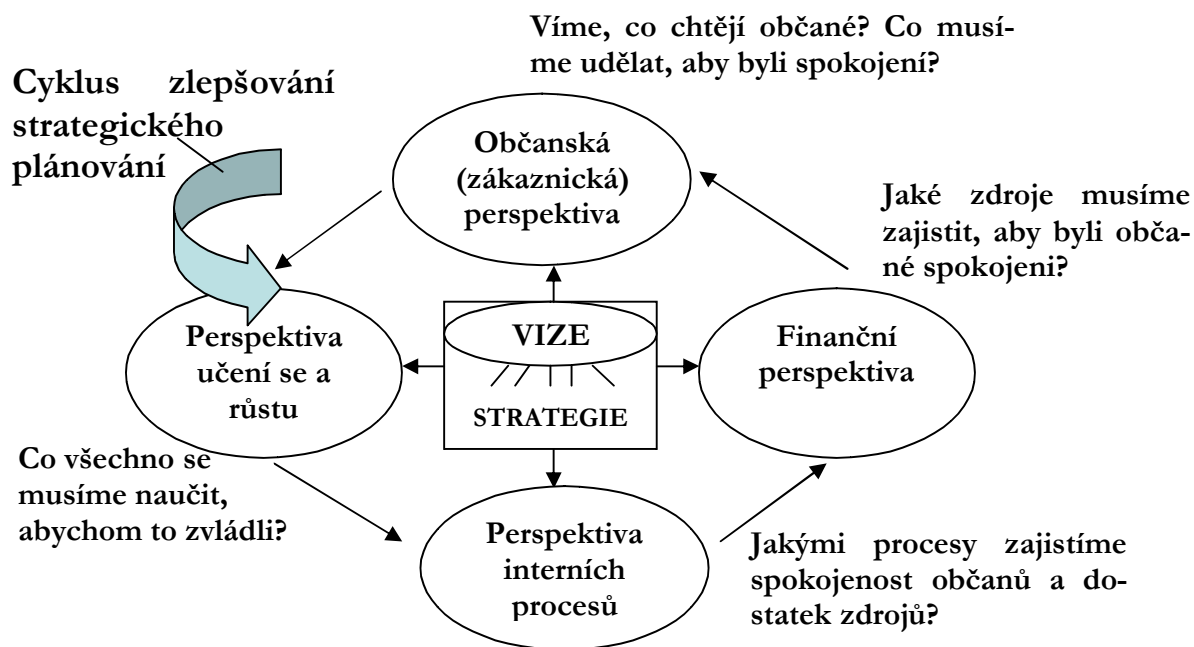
Víme, co chtějí občané? Co musíme udělat, aby byli spokojení?

Cyklus zlepšování strategického plánování

Občanská (zákaznická) perspektiva

Jaké zdroje musíme zajistit, aby byli občané spokojeni?

Perspektiva učení se a růstu

VIZE

STRATEGIE

Finanční perspektiva

Co všechno se musíme naučit, abychom to zvládli?

Perspektiva interních procesů

Jakými procesy zajistíme spokojenost občanů a dostatek zdrojů?